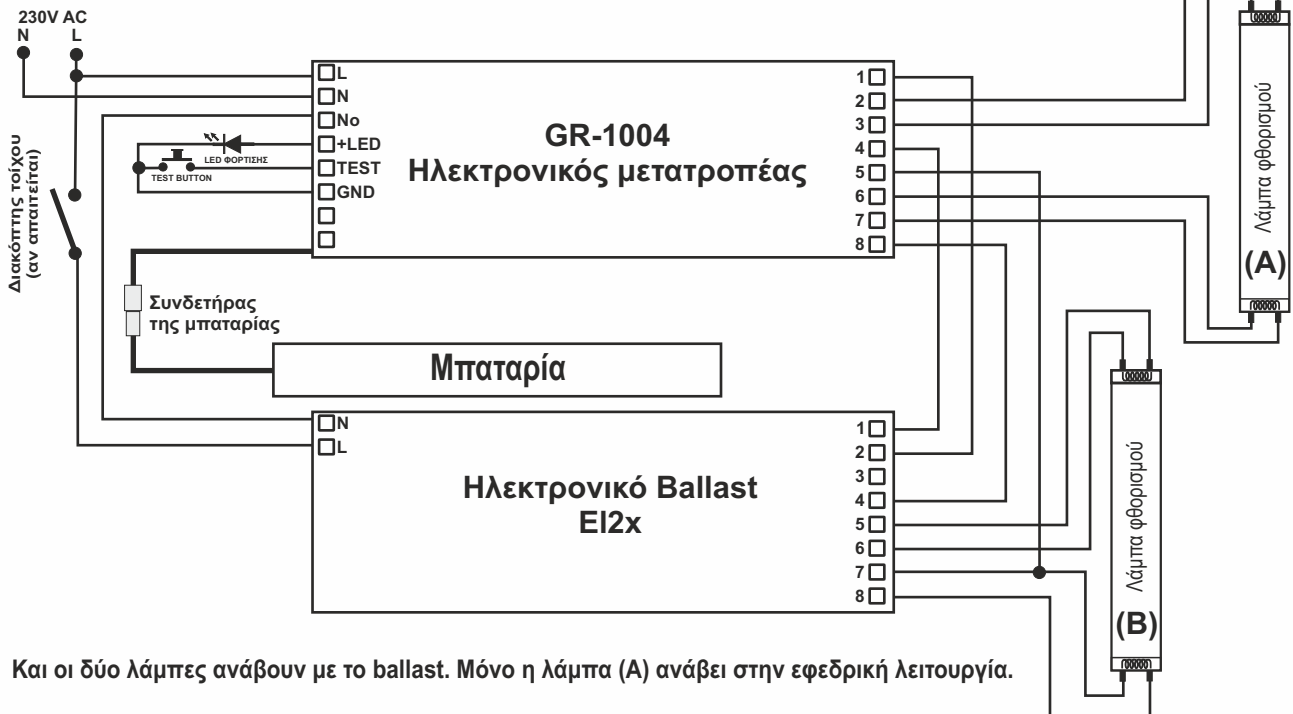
230V AC
N L

Διακόπτης τοίχου (αν απαιτείται)

L
N
No
+LED
TEST
GND

LED ΦΟΡΤΙΣΗΣ
TEST BUTTON

GR-1004
Ηλεκτρονικός μετατροπέας

1
2
3
4
5
6
7
8

Λάμπα φθορισμού
(A)

Συνδετήρας της μπαταρίας

Μπαταρία

N
L

Ηλεκτρονικό Ballast
El2x

1
2
3
4
5
6
7
8

Λάμπα φθορισμού
(B)

Και οι δύο λάμπες ανάβουν με το ballast. Μόνο η λάμπα (A) ανάβει στην εφεδρική λειτουργία.